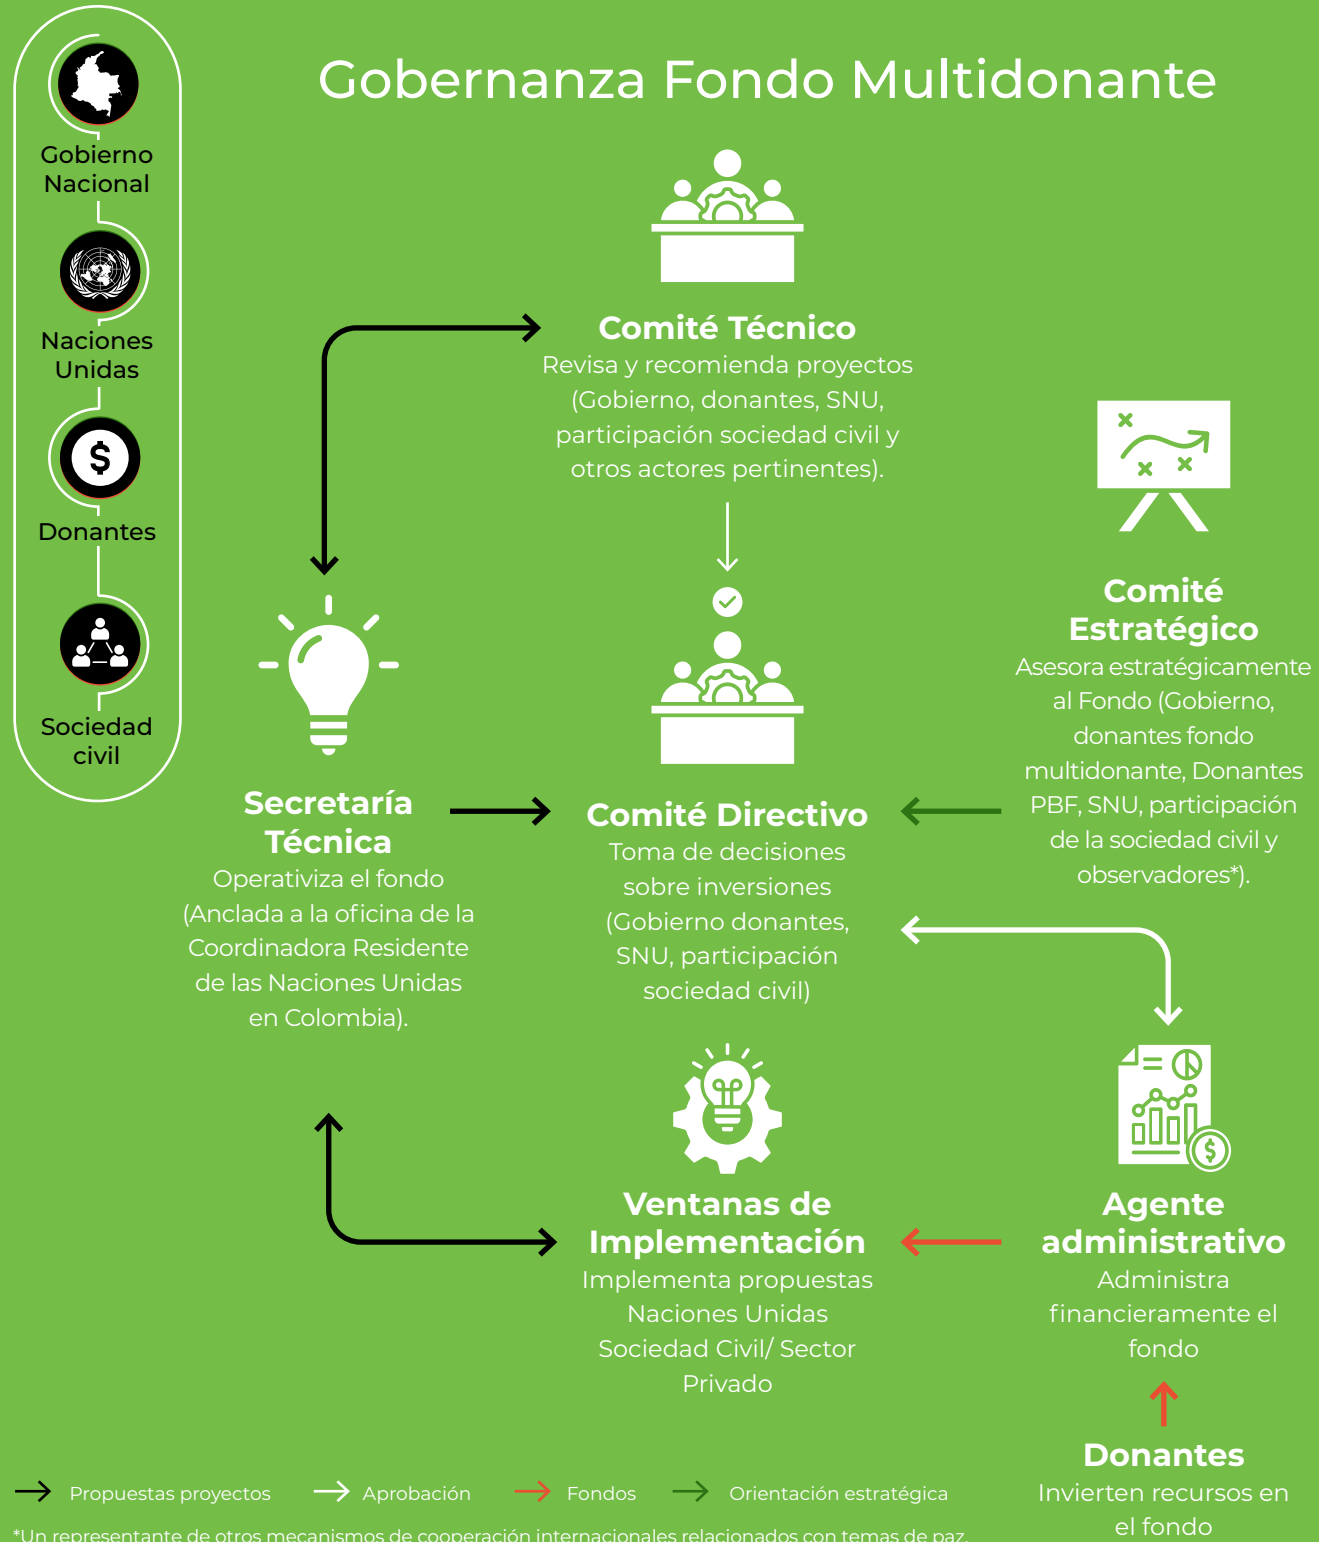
Gobernanza Fondo Multidonante

Gobierno Nacional

Naciones Unidas

Donantes

Sociedad civil

Comité Técnico
Revisa y recomienda proyectos (Gobierno, donantes, SNU, participación sociedad civil y otros actores pertinentes).

Comité Estratégico
Asesora estratégicamente al Fondo (Gobierno, donantes fondo multidonante, Donantes PBF, SNU, participación de la sociedad civil y observadores*).

Secretaría Técnica
Operativiza el fondo (Anclada a la oficina de la Coordinadora Residente de las Naciones Unidas en Colombia).

Comité Directivo
Toma de decisiones sobre inversiones (Gobierno donantes, SNU, participación sociedad civil)

Ventanas de Implementación
Implementa propuestas Naciones Unidas Sociedad Civil/ Sector Privado

Agente administrativo
Administra financieramente el fondo

Donantes
Invierten recursos en el fondo

Propuestas proyectos Aprobación Fondos Orientación estratégica

*Un representante de otros mecanismos de cooperación internacionales relacionados con temas de paz.